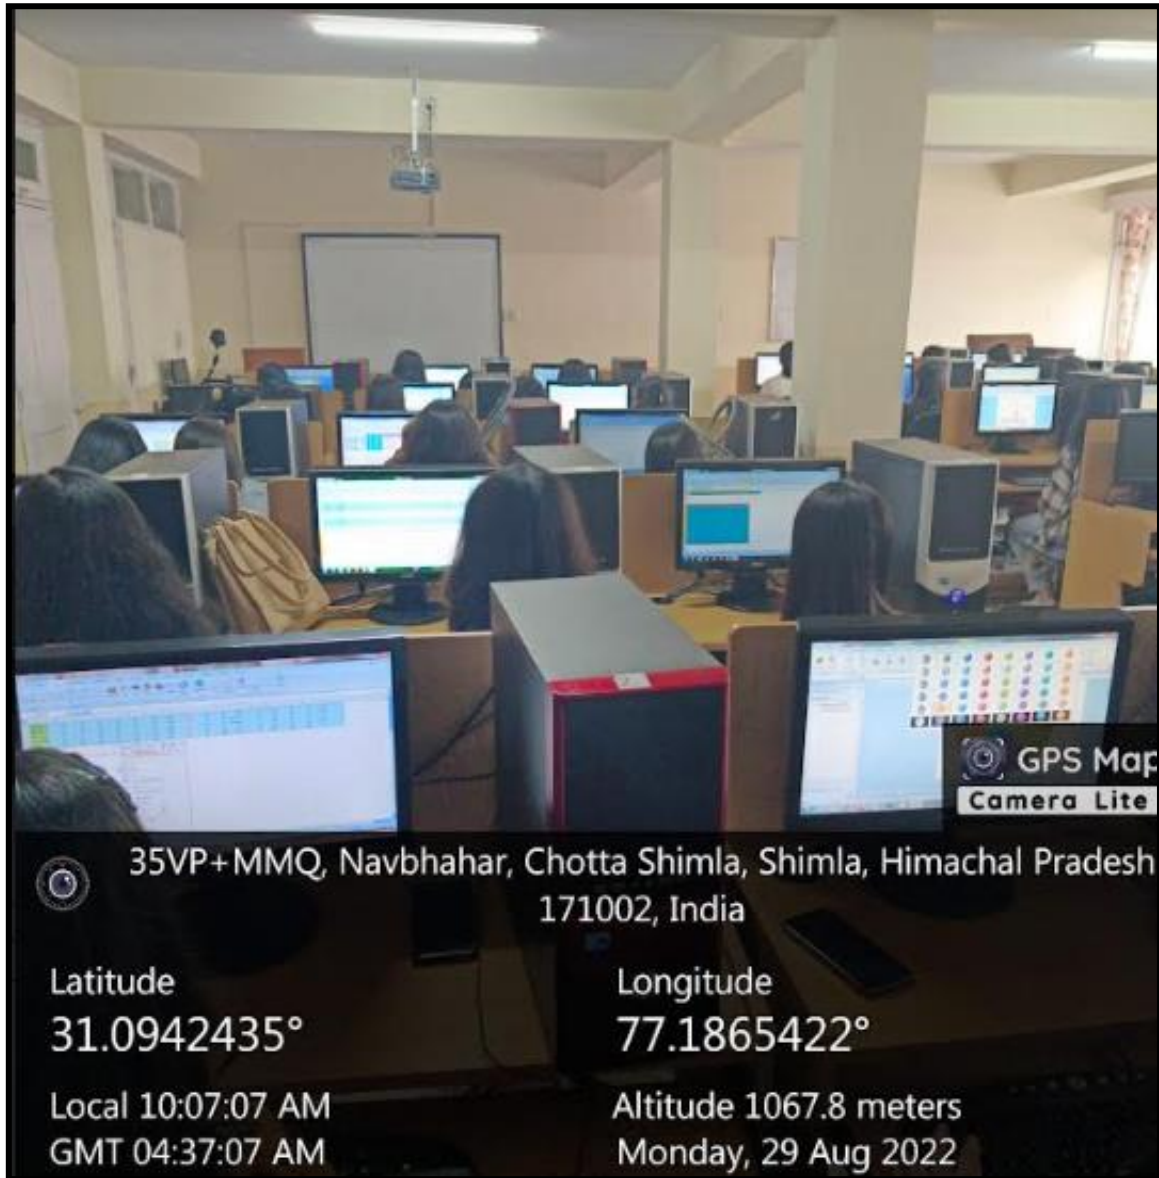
GPS Map Camera Lite

35VP+MMQ, Navbhahar, Chotta Shimla, Shimla, Himachal Pradesh 171002, India

Latitude
31.0942435°

Longitude
77.1865422°

Local 10:07:07 AM
GMT 04:37:07 AM

Altitude 1067.8 meters
Monday, 29 Aug 2022